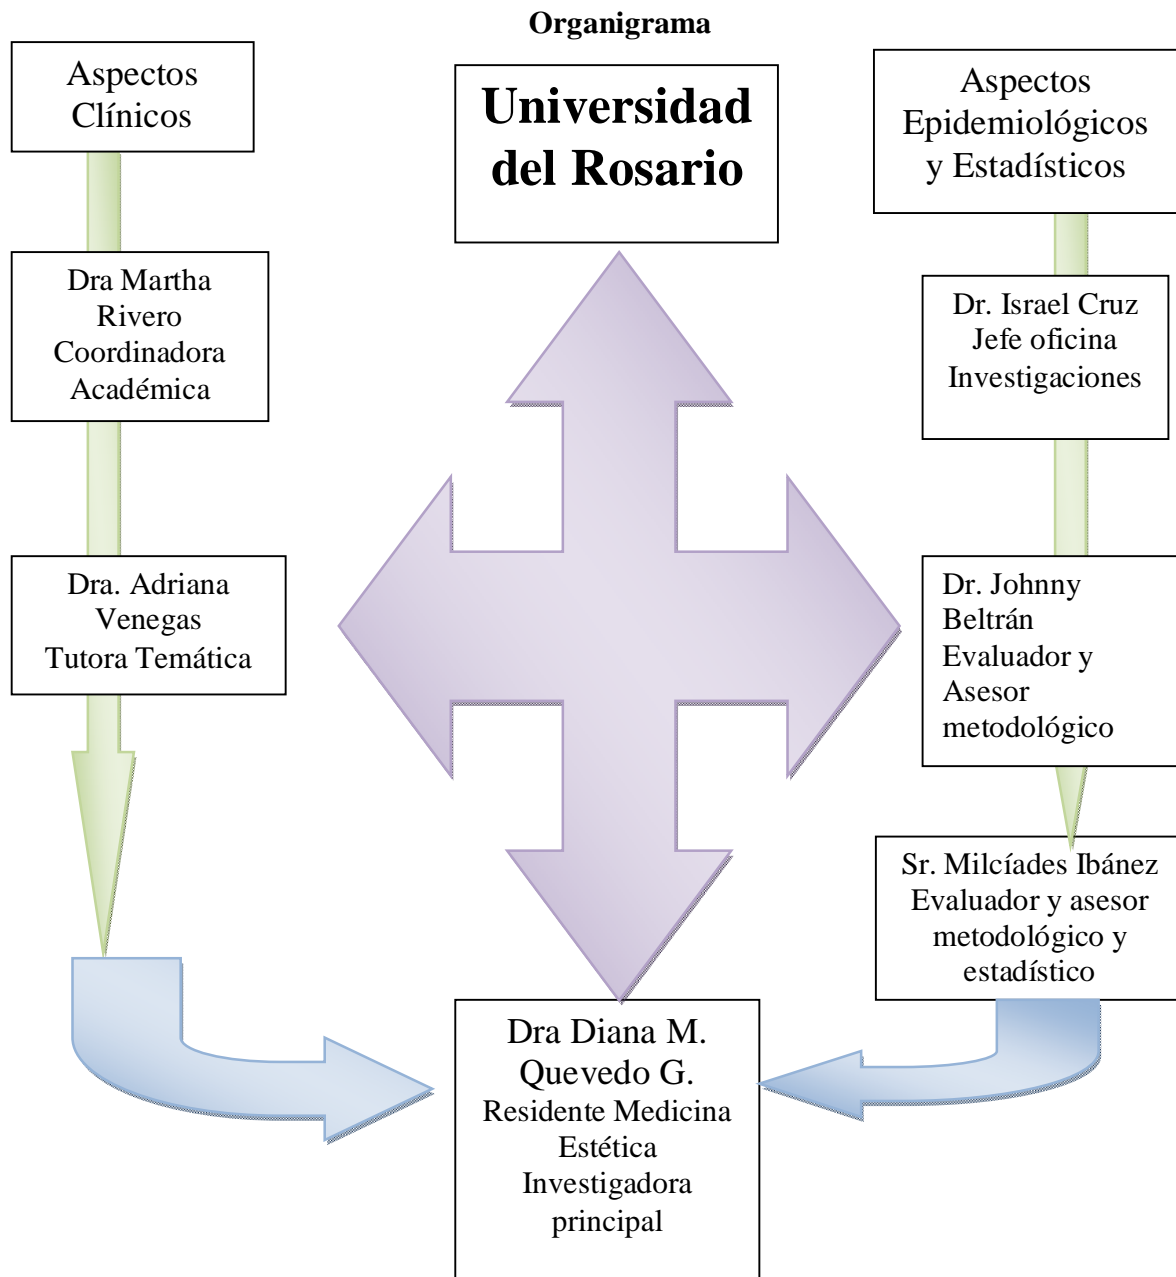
Organigrama

Aspectos Clínicos

Universidad del Rosario

Aspectos Epidemiológicos y Estadísticos

Dra Martha Rivero Coordinadora Académica

Dr. Israel Cruz Jefe oficina Investigaciones

Dra. Adriana Venegas Tutora Temática

Dr. Johnny Beltrán Evaluador y Asesor metodológico

Sr. Milcíades Ibánez Evaluador y asesor metodológico y estadístico

Dra Diana M. Quevedo G. Residente Medicina Estética Investigadora principal